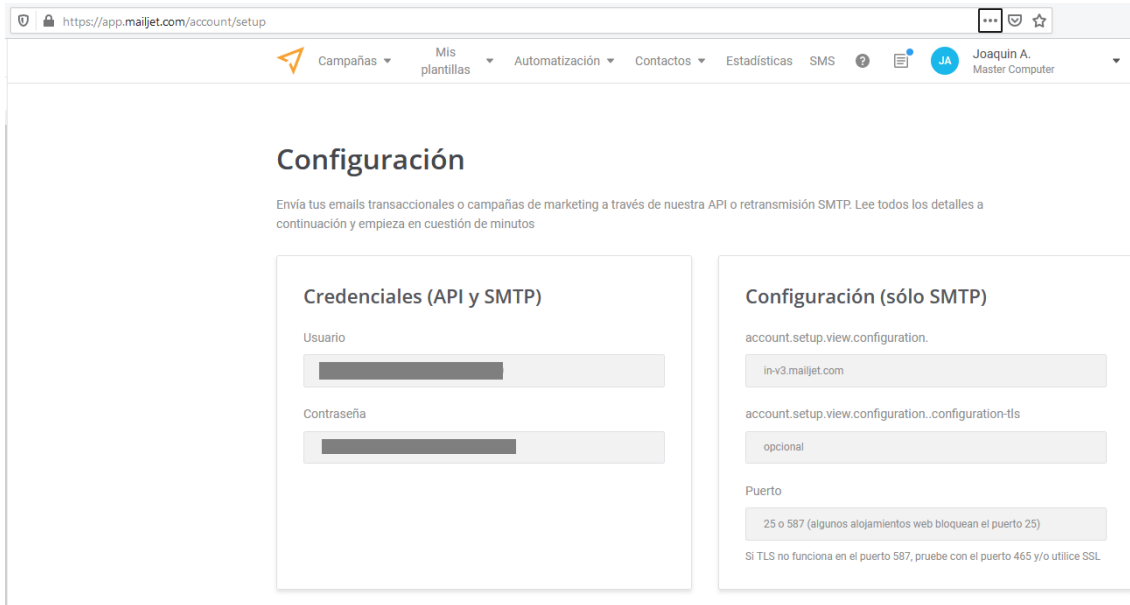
https://app.mailjet.com/account/setup

Campañas Mis plantillas Automatización Contactos Estadísticas SMS

JA Joaquin A. Master Computer

Configuración

Envía tus emails transaccionales o campañas de marketing a través de nuestra API o retransmisión SMTP. Lee todos los detalles a continuación y empieza en cuestión de minutos

Credenciales (API y SMTP)

Usuario

Contraseña

Configuración (sólo SMTP)

account.setup.view.configuration.

in-v3.mailjet.com

account.setup.view.configuration..configuration-tls

opcional

Puerto

25 o 587 (algunos alojamientos web bloquean el puerto 25)

Si TLS no funciona en el puerto 587, pruebe con el puerto 465 y/o utilice SSL